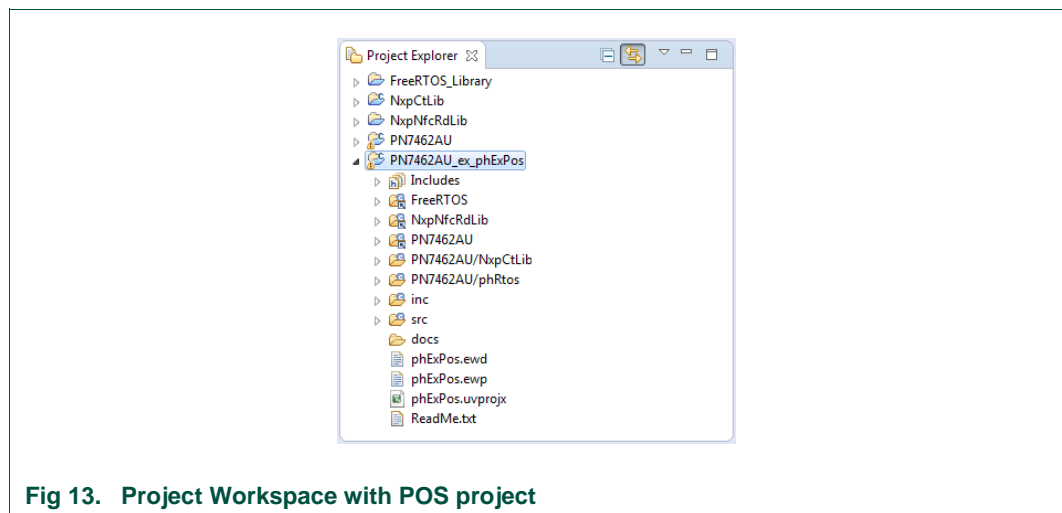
Project Explorer

FreeRTOS_Library
NxpCtLib
NxpNfcRdLib
PN7462AU
PN7462AU_ex_phExPos
Includes
FreeRTOS
NxpNfcRdLib
PN7462AU
PN7462AU/NxpCtLib
PN7462AU/phRtos
inc
src
docs
phExPos.ewd
phExPos.ewp
phExPos.uvprojx
ReadMe.txt

Fig 13. Project Workspace with POS project